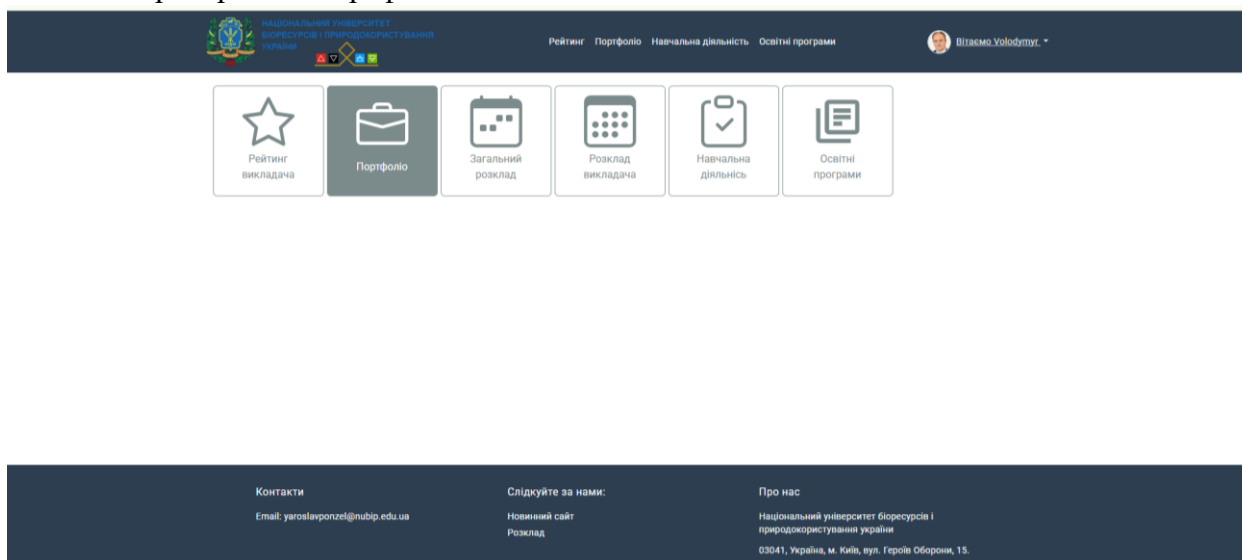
НАЦІОНАЛЬНИЙ УНІВЕРСИТЕТ БІОРЕСУРСІВ І ПРИРОДОКОРИСТУВАННЯ УКРАЇНИ

Рейтинг Портфоліо Навчальна діяльність Освітні програми

Вітаємо Volodymyr

Рейтинг викладача

Портфоліо

Загальний розклад

Розклад викладача

Навчальна діяльність

Освітні програми

Контакти

Email: yaroslavponzel@nubip.edu.ua

Слідкуйте за нами:

Новинний сайт

Розклад

Про нас

Національний університет біоресурсів і природокористування україни

03041, Україна, м. Київ, вул. Героїв Оборони, 15.